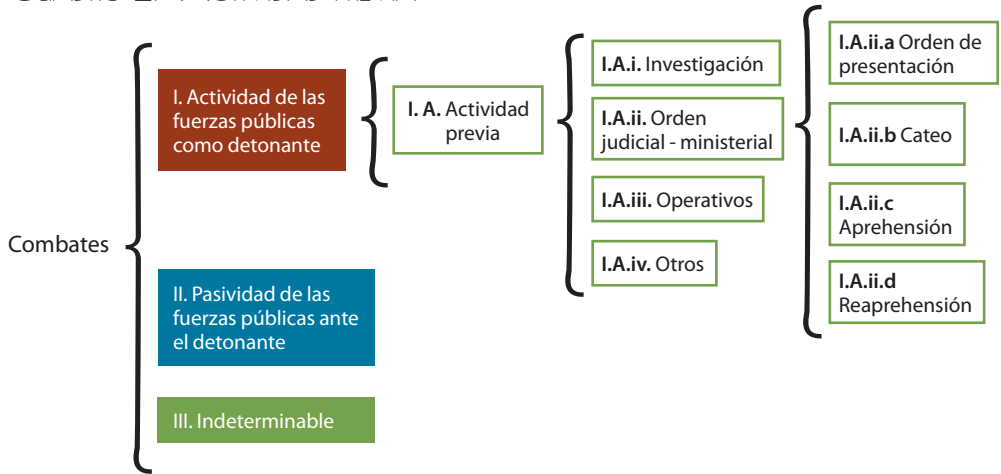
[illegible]

Combates

I. Actividad de las fuerzas públicas como detonante

I. A. Actividad previa

I.A.i. Investigación

I.A.ii. Orden judicial - ministerial

I.A.iii. Operativos

I.A.iv. Otros

I.A.ii.a Orden de presentación

I.A.ii.b Cateo

I.A.ii.c Aprehensión

I.A.ii.d Reaprehensión

II. Pasividad de las fuerzas públicas ante el detonante

III. Indeterminable